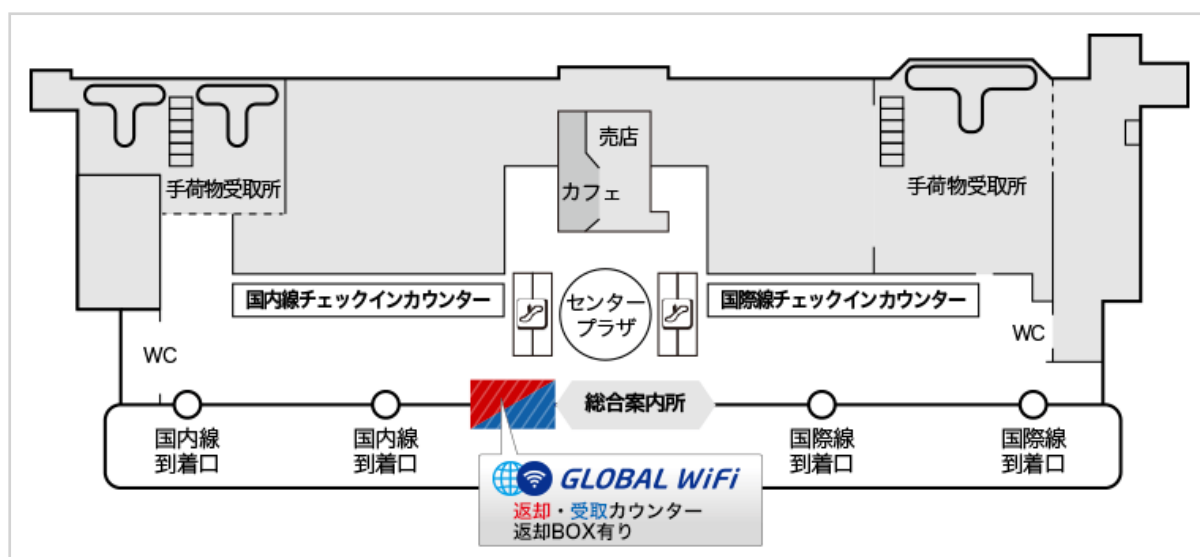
手荷物受取所

売店

カフェ

手荷物受取所

国内線チェックインカウンター

センタープラザ

国際線チェックインカウンター

WC

WC

総合案内所

国内線
到着口

国内線
到着口

国際線
到着口

国際線
到着口

GLOBAL WiFi
返却・受取カウンター
返却BOX有り